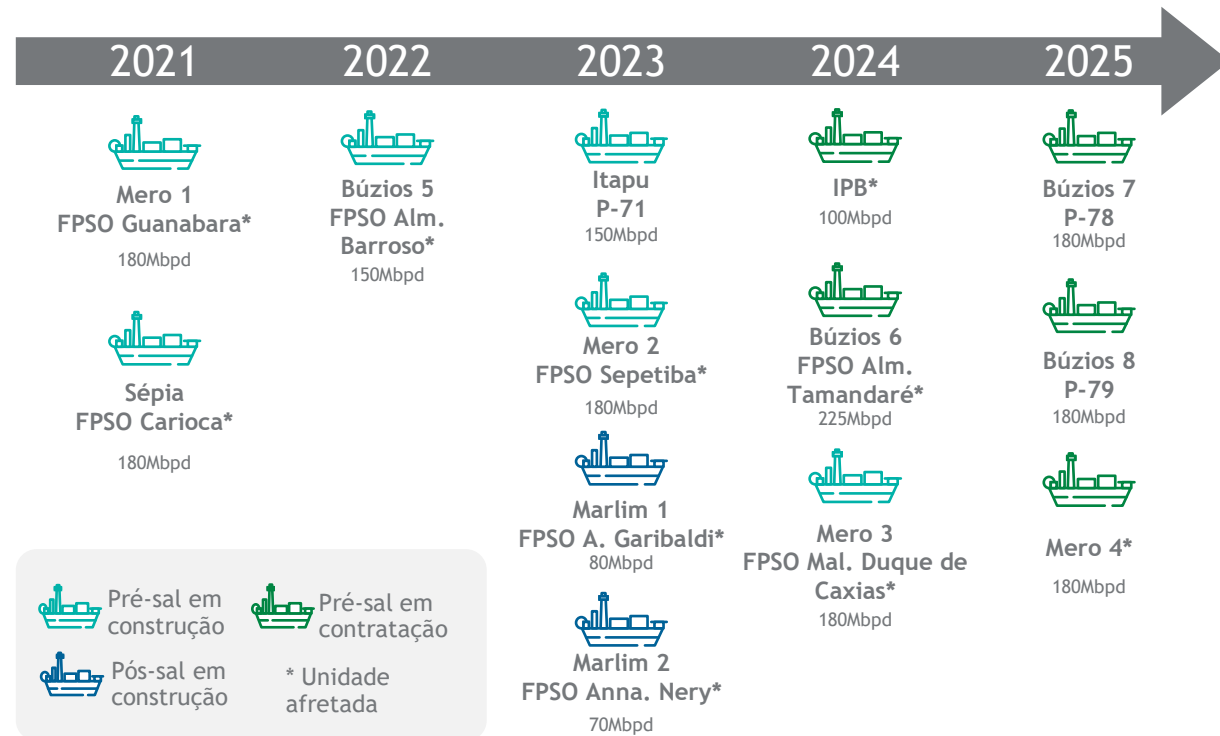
2021 2022 2023 2024 2025

Mero 1
FPSO Guanabara*
180Mbpd

Sépia
FPSO Carioca*
180Mbpd

Búzios 5
FPSO Alm. Barroso*
150Mbpd

Itapu
P-71
150Mbpd

Mero 2
FPSO Sepetiba*
180Mbpd

Marlim 1
FPSO A. Garibaldi*
80Mbpd

Marlim 2
FPSO Anna. Nery*
70Mbpd

IPB*
100Mbpd

Búzios 6
FPSO Alm. Tamandaré*
225Mbpd

Mero 3
FPSO Mal. Duque de Caxias*
180Mbpd

Búzios 7
P-78
180Mbpd

Búzios 8
P-79
180Mbpd

Mero 4*
180Mbpd

Pré-sal em construção
Pré-sal em contratação
Pós-sal em construção
* Unidade afretada